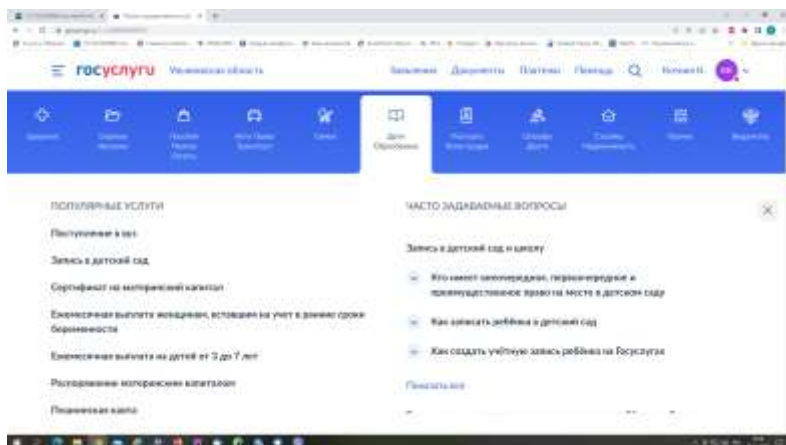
госуслуги

Заявления Документы Платежи Помощь

Дети Образование

ПОПУЛЯРНЫЕ УСЛУГИ

Поступление в вуз

Запись в детский сад

Сертификат на материнский капитал

Ежемесячная выплата женщинам, вставшим на учет в ранние сроки беременности

Ежемесячная выплата на детей от 3 до 7 лет

Распоряжение материнским капиталом

Пушкинская карта

ЧАСТО ЗАДАВАЕМЫЕ ВОПРОСЫ

Запись в детский сад и школу

Кто имеет внеочередное, первоочередное и преимущественное право на место в детском саду

Как записать ребёнка в детский сад

Как создать учётную запись ребёнка на Госуслугах

Показать все